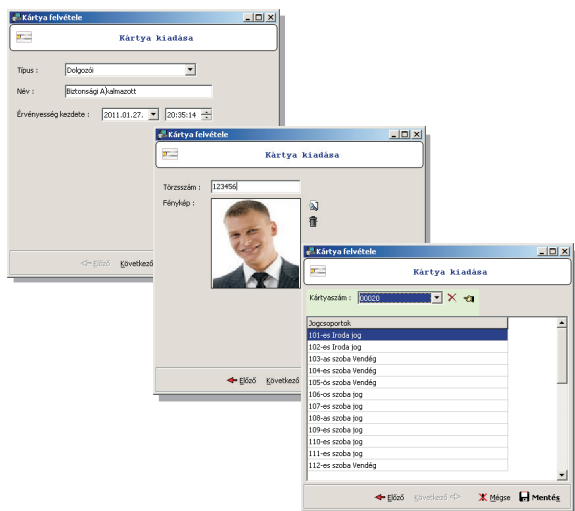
Kártya felvétele

Kártya kiadása

Típus : Dolgozói

Név : Biztonsági Alkalmazott

Érvényesség kezdete : 2011.01.27. 20:35:14

Előző Következő

Kártya felvétele

Kártya kiadása

Törzsszám : 123456

Fénykép :

Előző Következő

Kártya felvétele

Kártya kiadása

Kártyaszám : 00020

| Jogcsoportok |
|---|
| 101-es Iroda jog |
| 102-es Iroda jog |
| 103-as szoba Vendég |
| 104-es szoba Vendég |
| 105-ös szoba Vendég |
| 106-os szoba jog |
| 107-es szoba jog |
| 108-as szoba jog |
| 109-es szoba jog |
| 110-es szoba jog |
| 111-es szoba jog |
| 112-es szoba Vendég |

Előző Következő Mégse Mentés